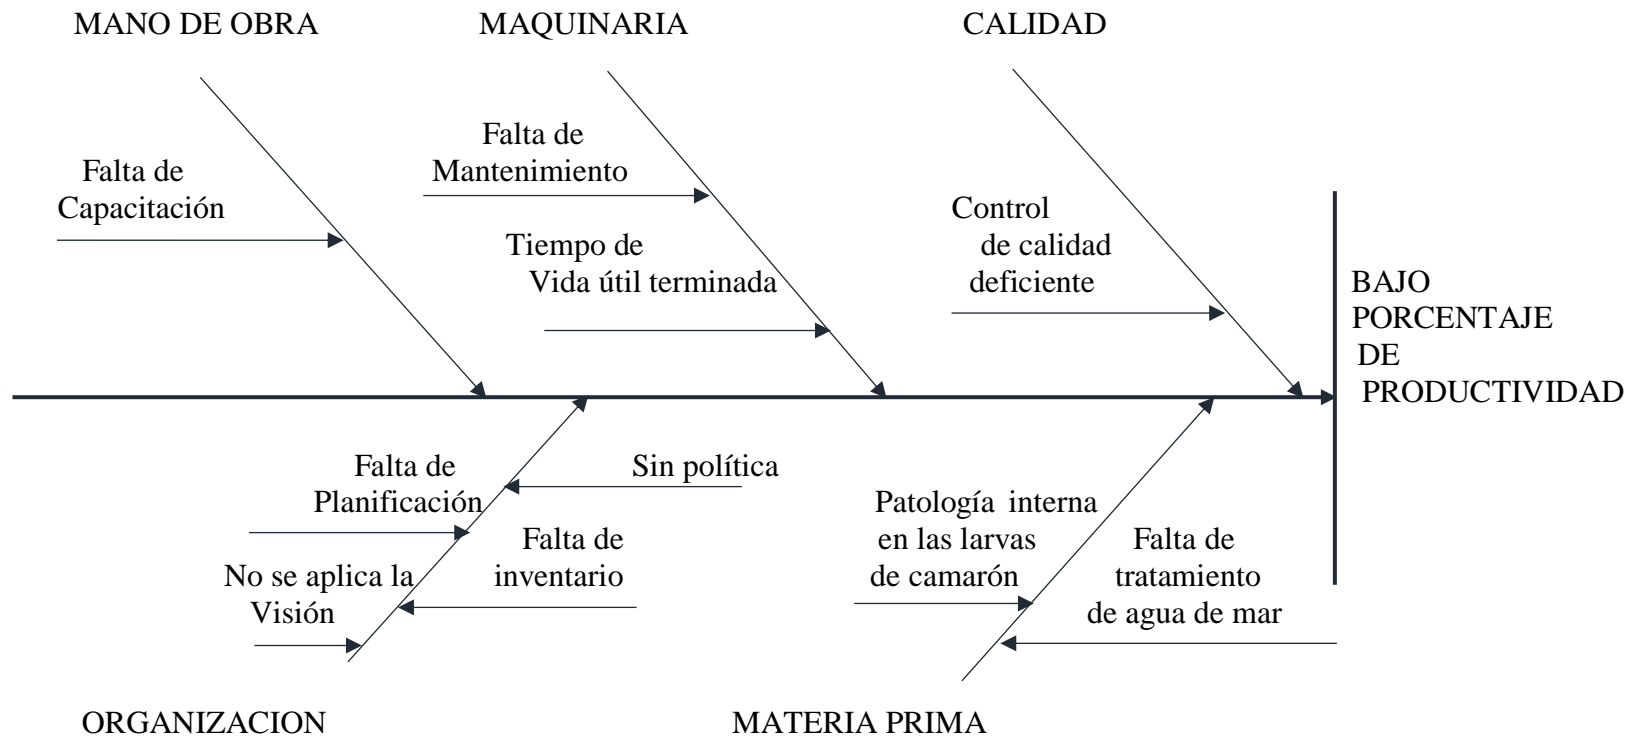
MANO DE OBRA

MAQUINARIA

CALIDAD

Falta de Capacitación

Falta de Mantenimiento

Tiempo de Vida útil terminada

Control de calidad deficiente

BAJO PORCENTAJE DE PRODUCTIVIDAD

Falta de Planificación

Sin política

No se aplica la Visión

Falta de inventario

Patología interna en las larvas de camarón

Falta de tratamiento de agua de mar

ORGANIZACION

MATERIA PRIMA